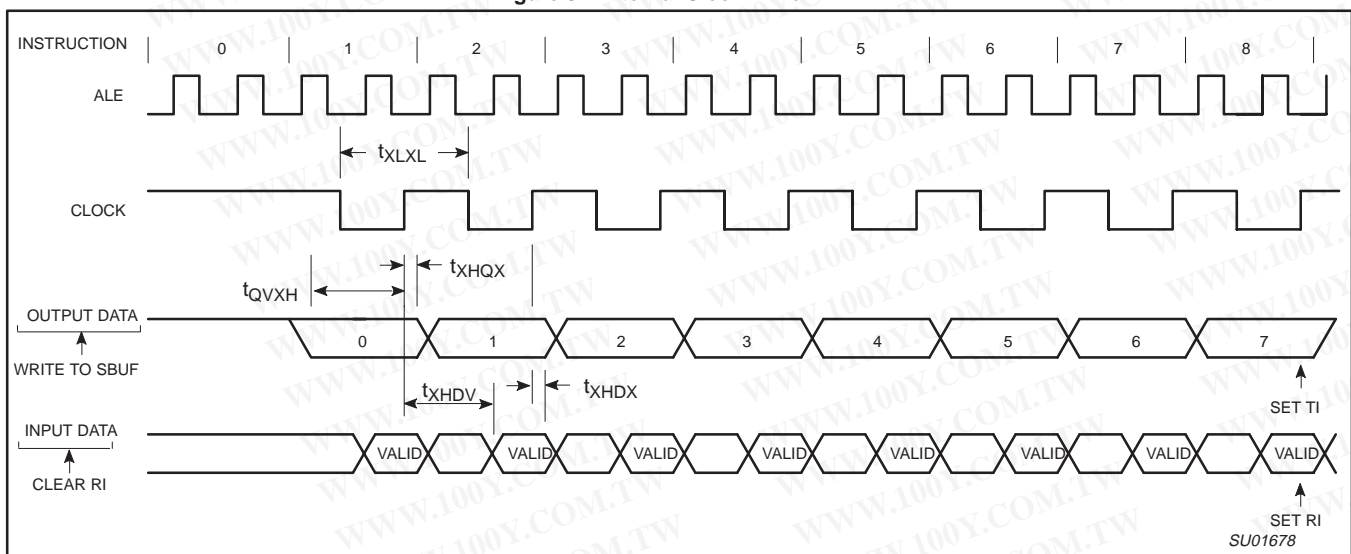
INSTRUCTION 0 1 2 3 4 5 6 7 8

ALE

$t_{XLXL}$

CLOCK

$t_{XHQX}$

$t_{QVXH}$

OUTPUT DATA

WRITE TO SBUF

0 1 2 3 4 5 6 7

$t_{XHDV}$ $t_{XHDX}$

SET TI

INPUT DATA

CLEAR RI

VALID VALID VALID VALID VALID VALID VALID VALID

SET RI

SU01678

WWW.100Y.COM.TW